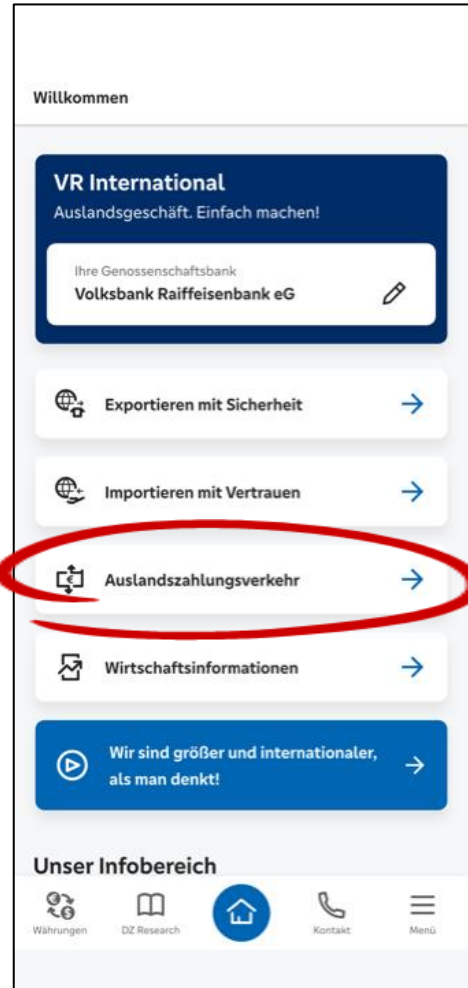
Willkommen

VR International
Auslandsgeschäft. Einfach machen!

Ihre Genossenschaftsbank
Volksbank Raiffeisenbank eG

Exportieren mit Sicherheit

Importieren mit Vertrauen

Auslandszahlungsverkehr

Wirtschaftsinformationen

Wir sind größer und internationaler, als man denkt!

Unser Infobereich

Währungen
DZ Research
Kontakt
Menü